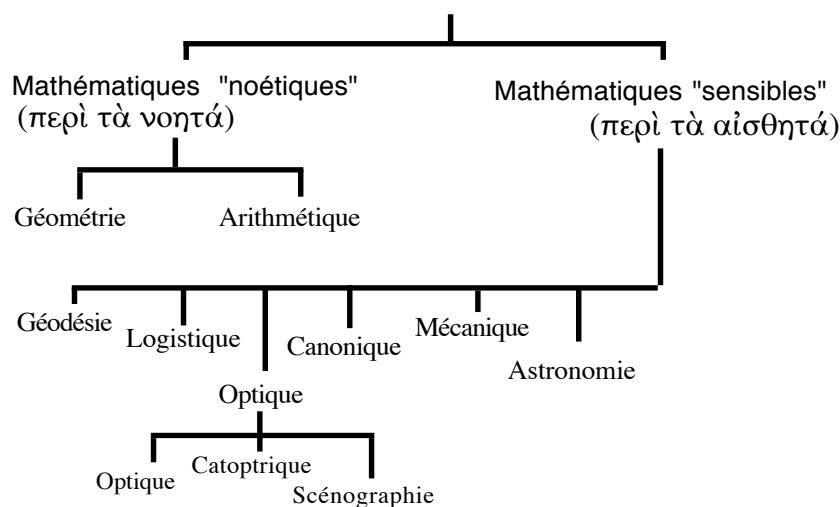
Mathématiques "noétiques"
(περὶ τὰ νοητά)

Mathématiques "sensibles"
(περὶ τὰ αἰσθητά)

Géométrie

Arithmétique

Géodésie

Logistique

Canonique

Mécanique

Astronomie

Optique

Optique

Catoptrique

Scénographie